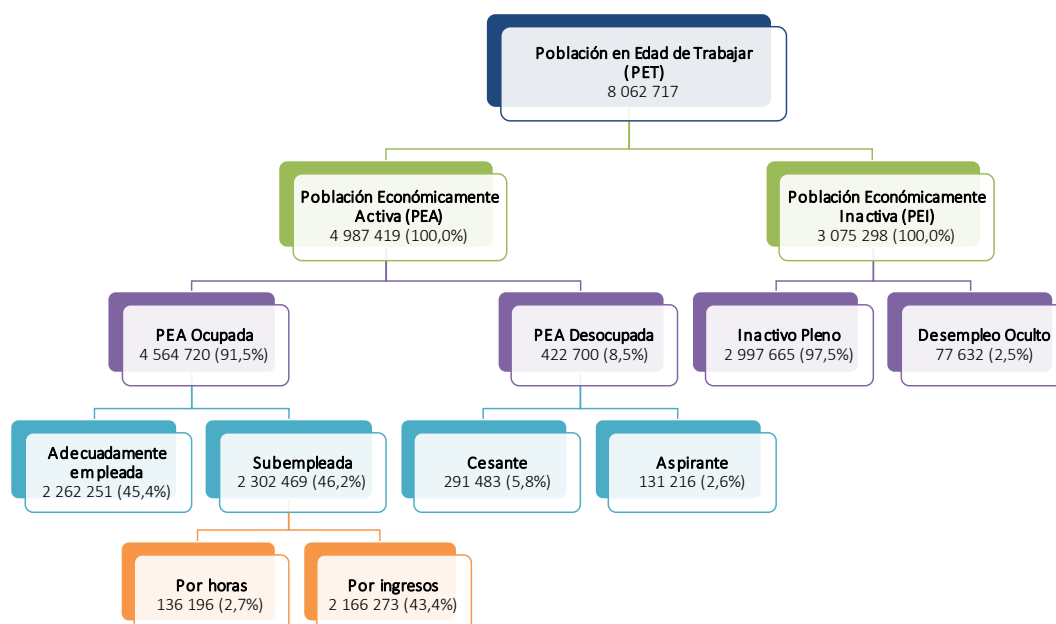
Población en Edad de Trabajar (PET)
8 062 717

Población Económicamente Activa (PEA)
4 987 419 (100,0%)

Población Económicamente Inactiva (PEI)
3 075 298 (100,0%)

PEA Ocupada
4 564 720 (91,5%)

PEA Desocupada
422 700 (8,5%)

Inactivo Pleno
2 997 665 (97,5%)

Desempleo Oculto
77 632 (2,5%)

Adecuadamente empleada
2 262 251 (45,4%)

Subempleada
2 302 469 (46,2%)

Cesante
291 483 (5,8%)

Aspirante
131 216 (2,6%)

Por horas
136 196 (2,7%)

Por ingresos
2 166 273 (43,4%)